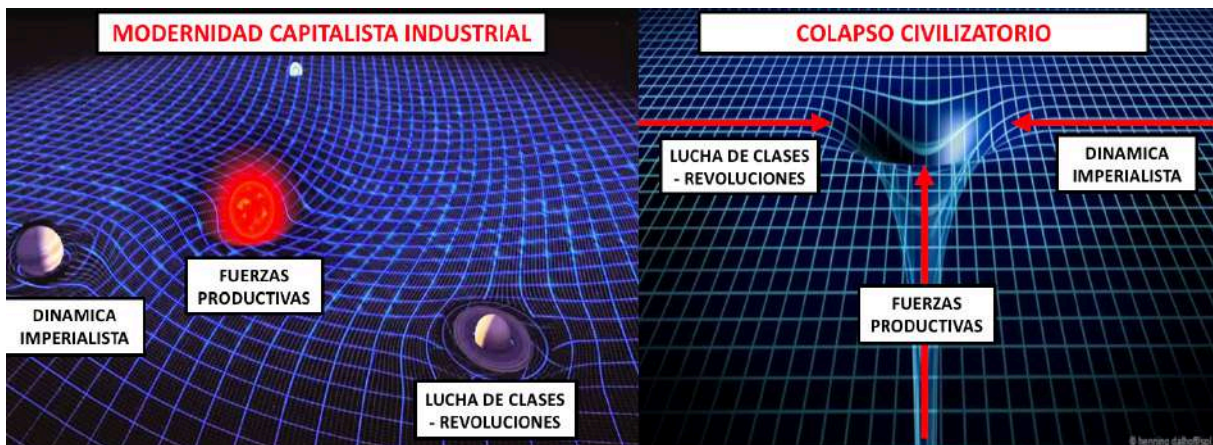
MODERNIDAD CAPITALISTA INDUSTRIAL

FUERZAS PRODUCTIVAS

DINAMICA IMPERIALISTA

LUCHA DE CLASES - REVOLUCIONES

COLAPSO CIVILIZATORIO

LUCHA DE CLASES - REVOLUCIONES

DINAMICA IMPERIALISTA

FUERZAS PRODUCTIVAS

© henning dalhoff